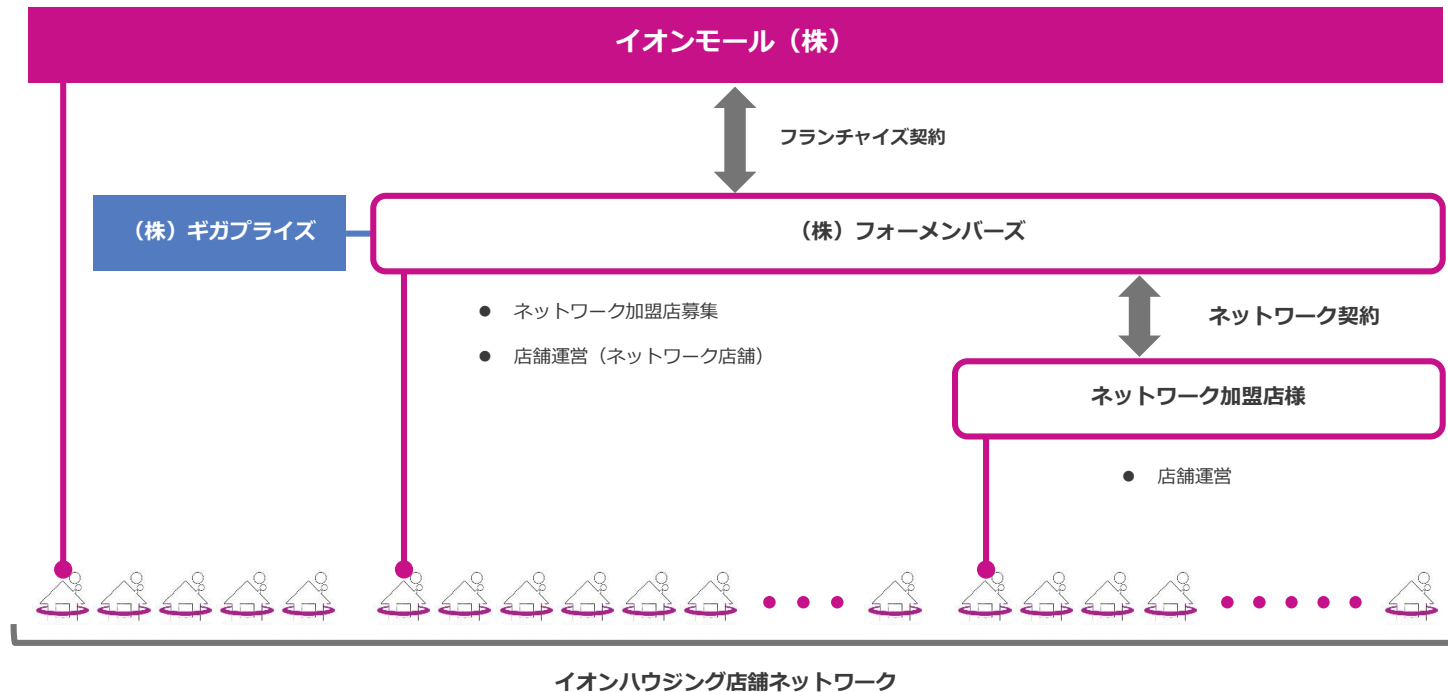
イオンモール（株）

フランチャイズ契約

（株）ギガプライズ

（株）フォーメンバーズ

● ネットワーク加盟店募集

● 店舗運営（ネットワーク店舗）

ネットワーク契約

ネットワーク加盟店様

● 店舗運営

イオンハウジング店舗ネットワーク